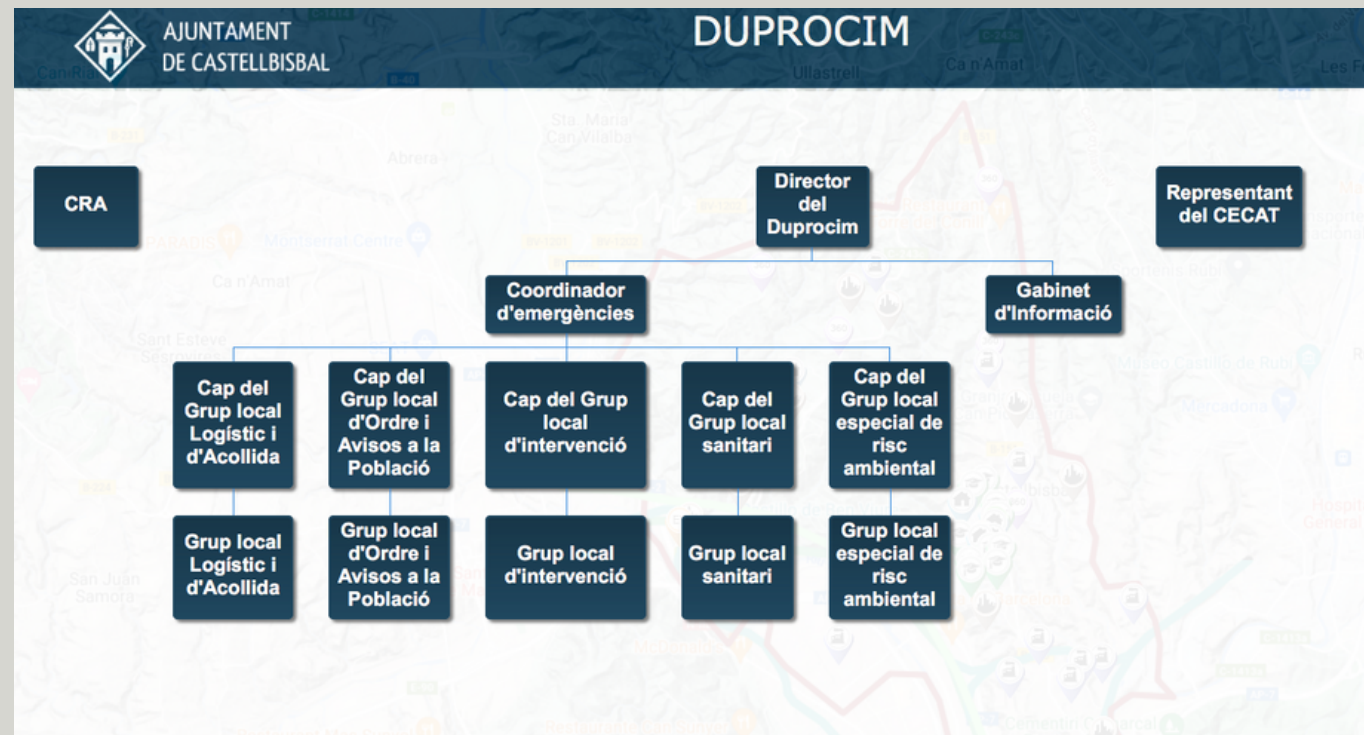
AJUNTAMENT DE CASTELLBISBAL

DUPROCIM

CRA

Director del Duprocim

Representant del CECAT

Coordinador d'emergències

Gabinet d'Informació

Cap del Grup local Logístic i d'Acollida

Cap del Grup local d'Ordre i Avisos a la Població

Cap del Grup local d'intervenció

Cap del Grup local sanitari

Cap del Grup local especial de risc ambiental

Grup local Logístic i d'Acollida

Grup local d'Ordre i Avisos a la Població

Grup local d'intervenció

Grup local sanitari

Grup local especial de risc ambiental